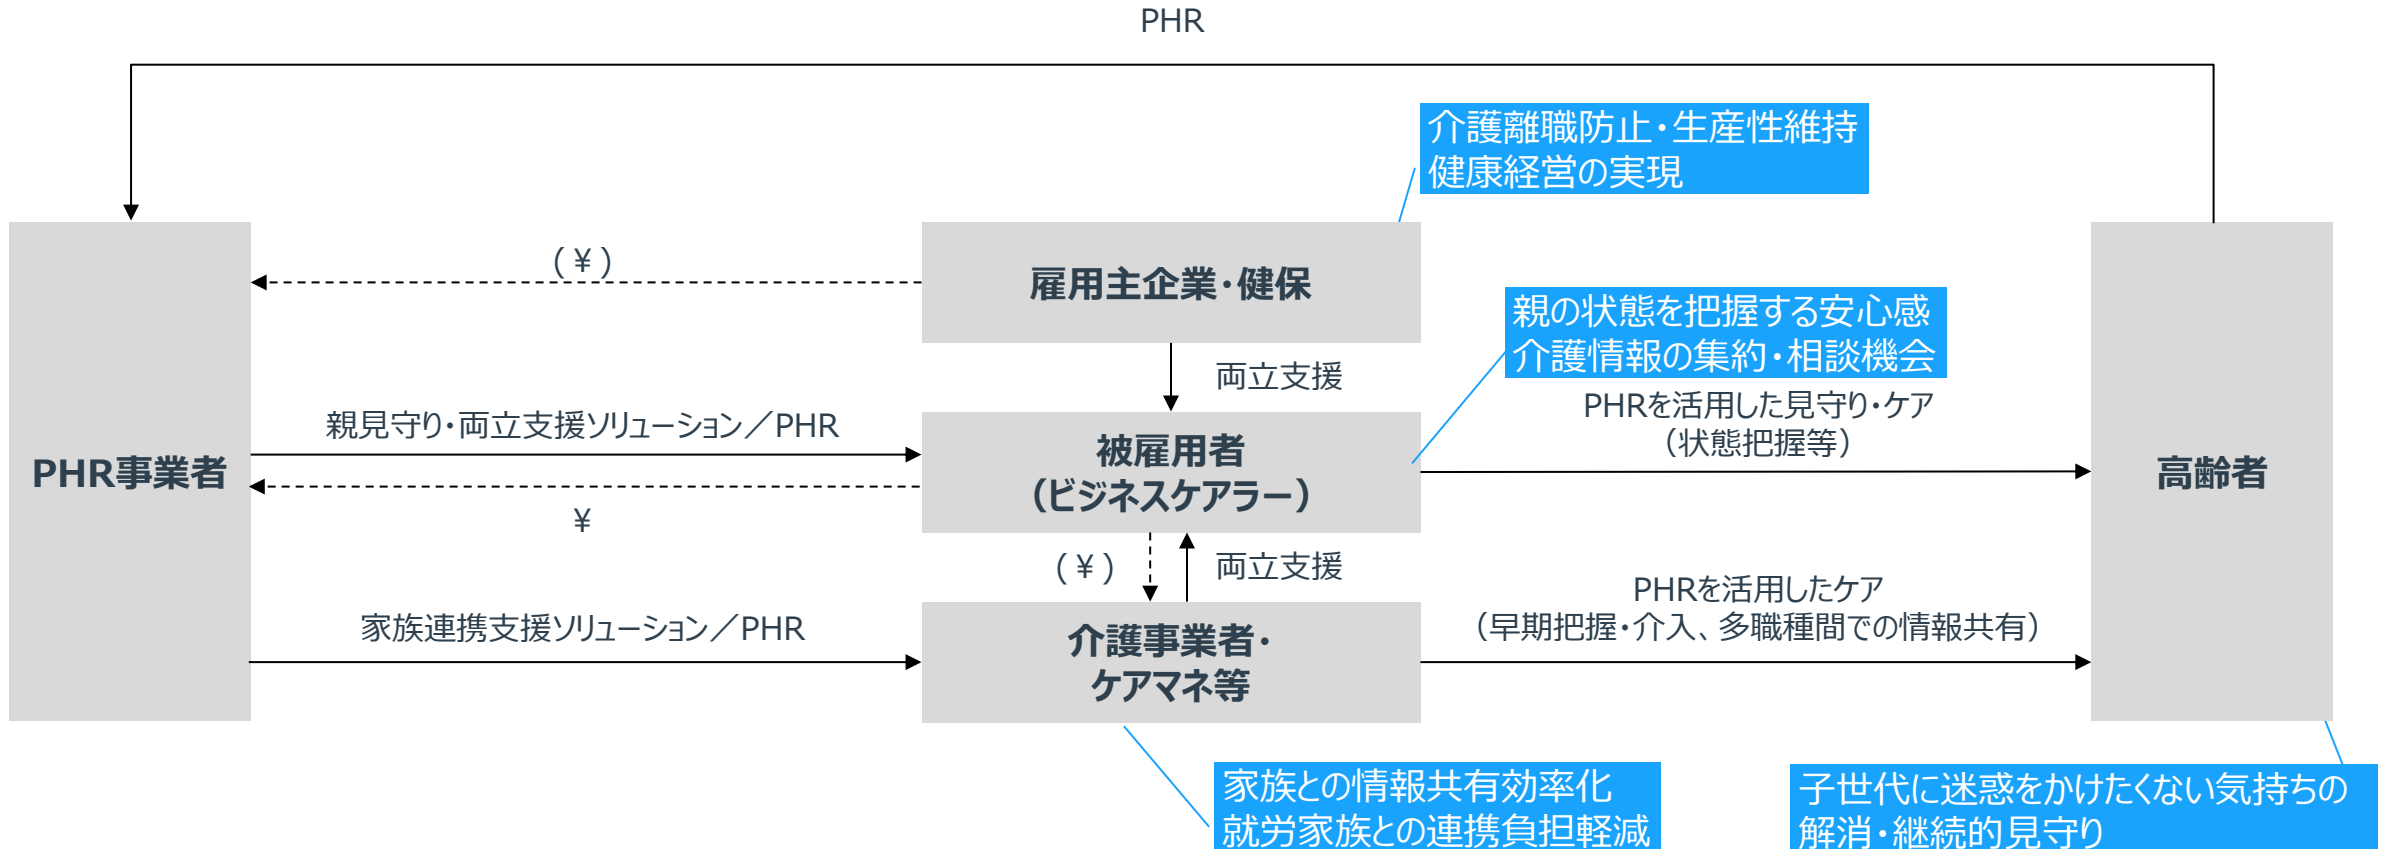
PHR

介護離職防止・生産性維持
健康経営の実現

（￥）

雇用主企業・健保

両立支援

親の状態を把握する安心感
介護情報の集約・相談機会

PHRを活用した見守り・ケア
（状態把握等）

親見守り・両立支援ソリューション／PHR

PHR事業者

被雇用者
（ビジネスケアラー）

高齢者

￥

（￥）

両立支援

PHRを活用したケア
（早期把握・介入、多職種間での情報共有）

家族連携支援ソリューション／PHR

介護事業者・
ケアマネ等

家族との情報共有効率化
就労家族との連携負担軽減

子世代に迷惑をかけたくない気持ちの
解消・継続的見守り